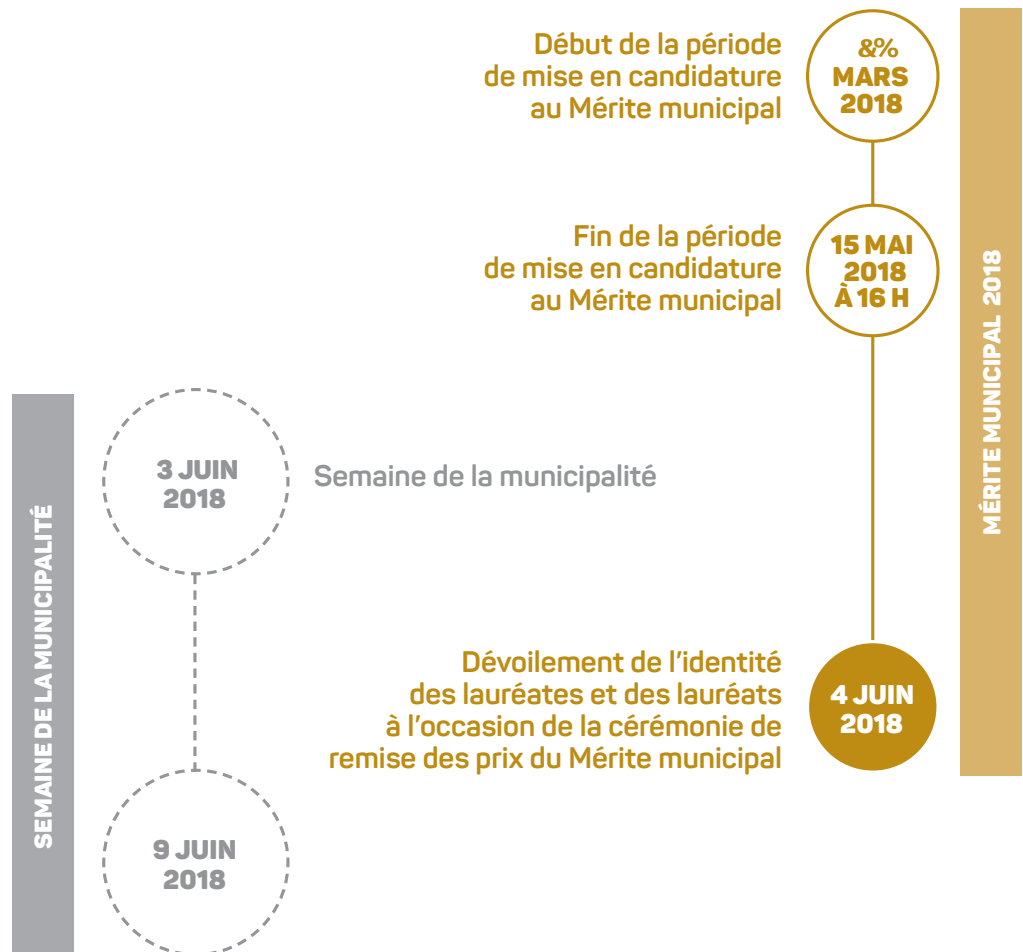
Début de la période de mise en candidature au Mérite municipal

&%
MARS
2018

Fin de la période de mise en candidature au Mérite municipal

15 MAI
2018
À 16 H

MÉRITE MUNICIPAL 2018

SEMAINE DE LA MUNICIPALITÉ

3 JUIN
2018

Semaine de la municipalité

Dévoilement de l'identité des lauréates et des lauréats à l'occasion de la cérémonie de remise des prix du Mérite municipal

4 JUIN
2018

9 JUIN
2018